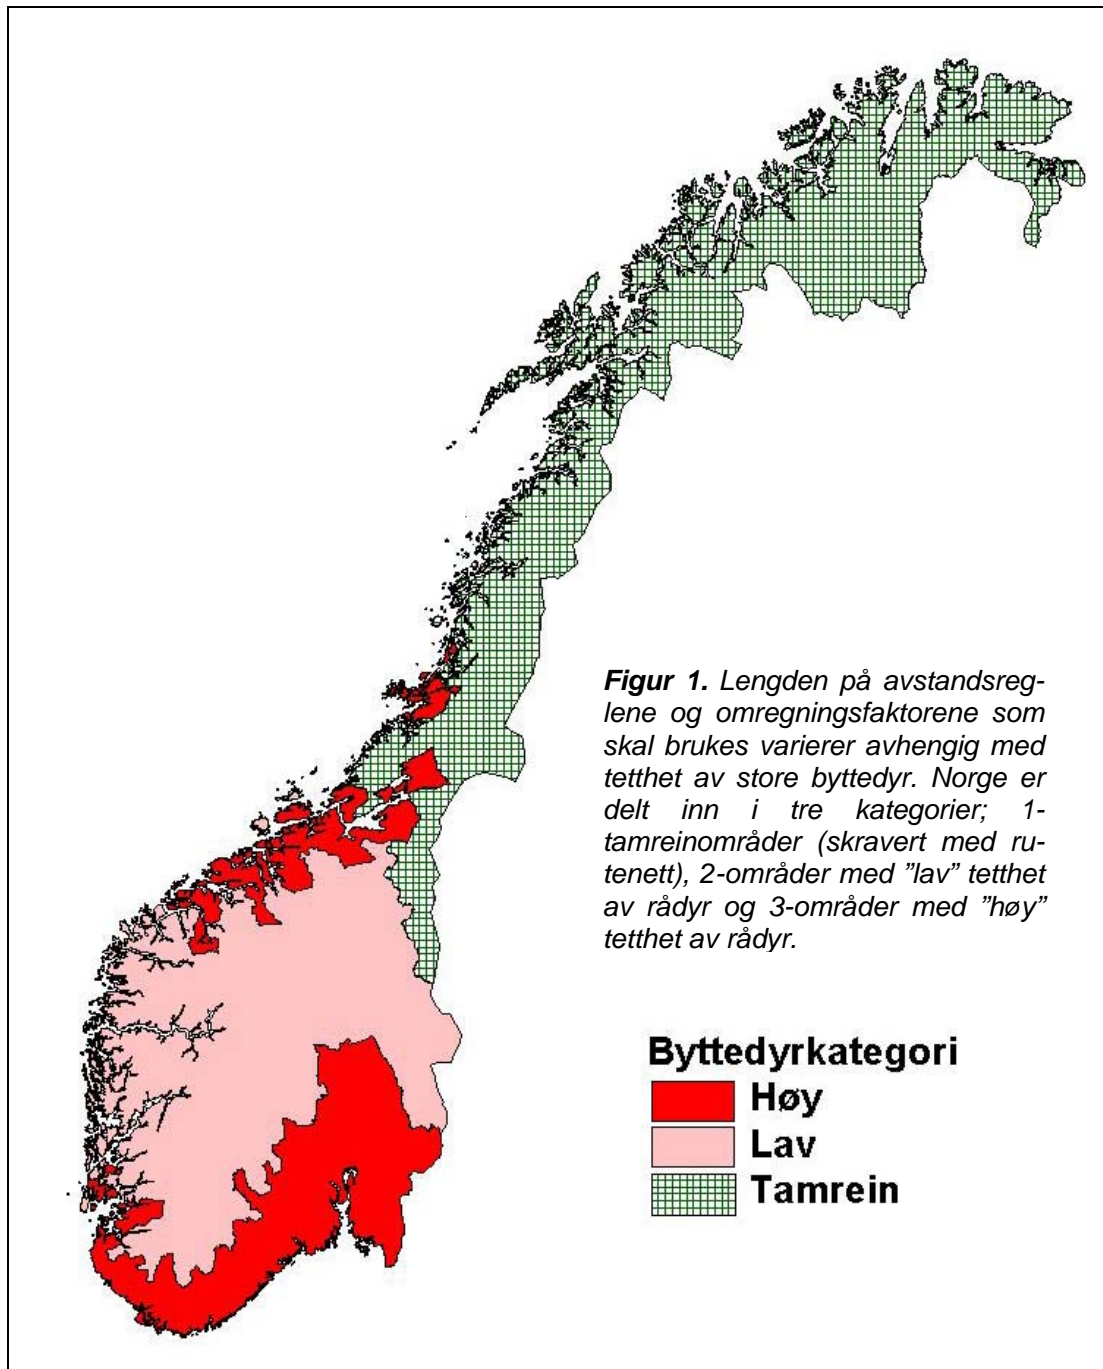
**Figur 1.** Lengden på avstandsreglene og omregningsfaktorene som skal brukes varierer avhengig med tetthet av store byttedyr. Norge er delt inn i tre kategorier; 1-tamreinområder (skravert med rutenett), 2-områder med ”lav” tetthet av rådyr og 3-områder med ”høy” tetthet av rådyr.

Byttedyrkategori
Høy
Lav
Tamrein